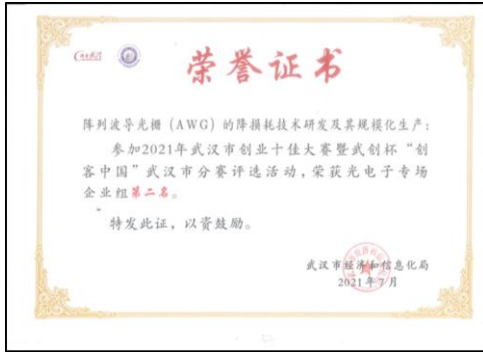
荣誉证书

阵列波导光栅（AWG）的降损耗技术研发及其规模化生产：

参加2021年武汉市创业十佳大赛暨武创杯“创客中国”武汉市分赛评选活动，荣获光电子专场企业组第二名。

特发此证，以资鼓励。

武汉市经济和信息化局
2021年7月